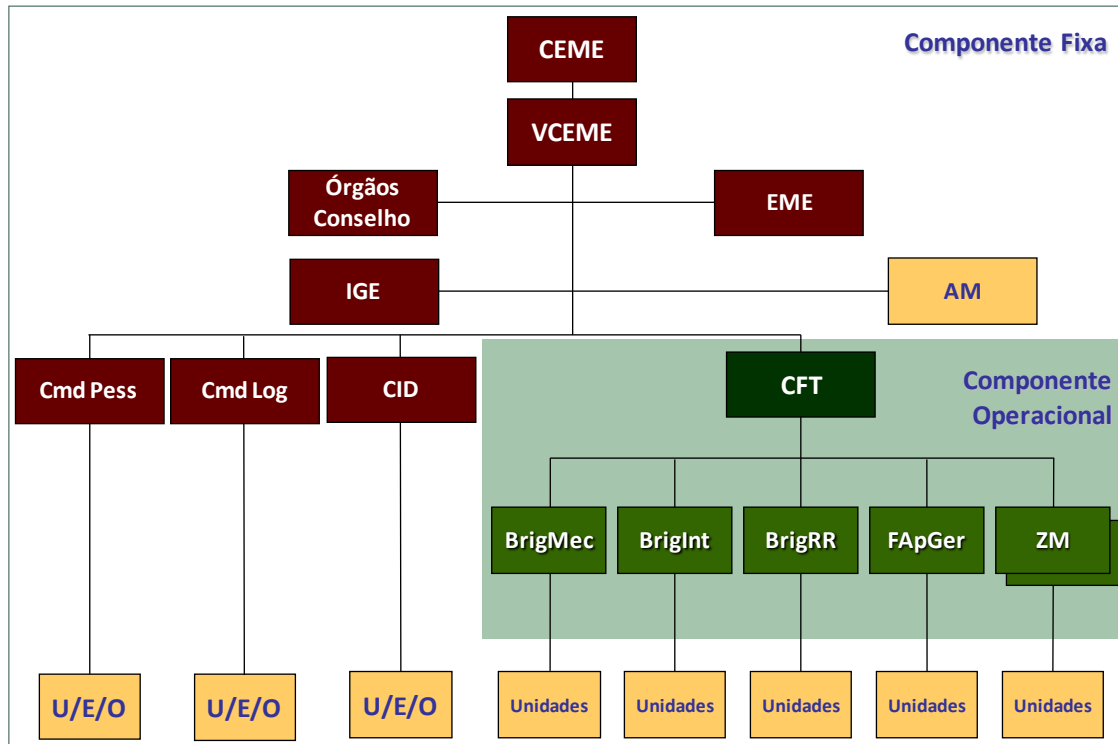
Componente Fixa

CEME

VCEME

Órgãos Conselho

EME

IGE

AM

Cmd Pess

Cmd Log

CID

CFT

Componente Operacional

BrigMec

BrigInt

BrigRR

FApGer

ZM

U/E/O

U/E/O

U/E/O

Unidades

Unidades

Unidades

Unidades

Unidades